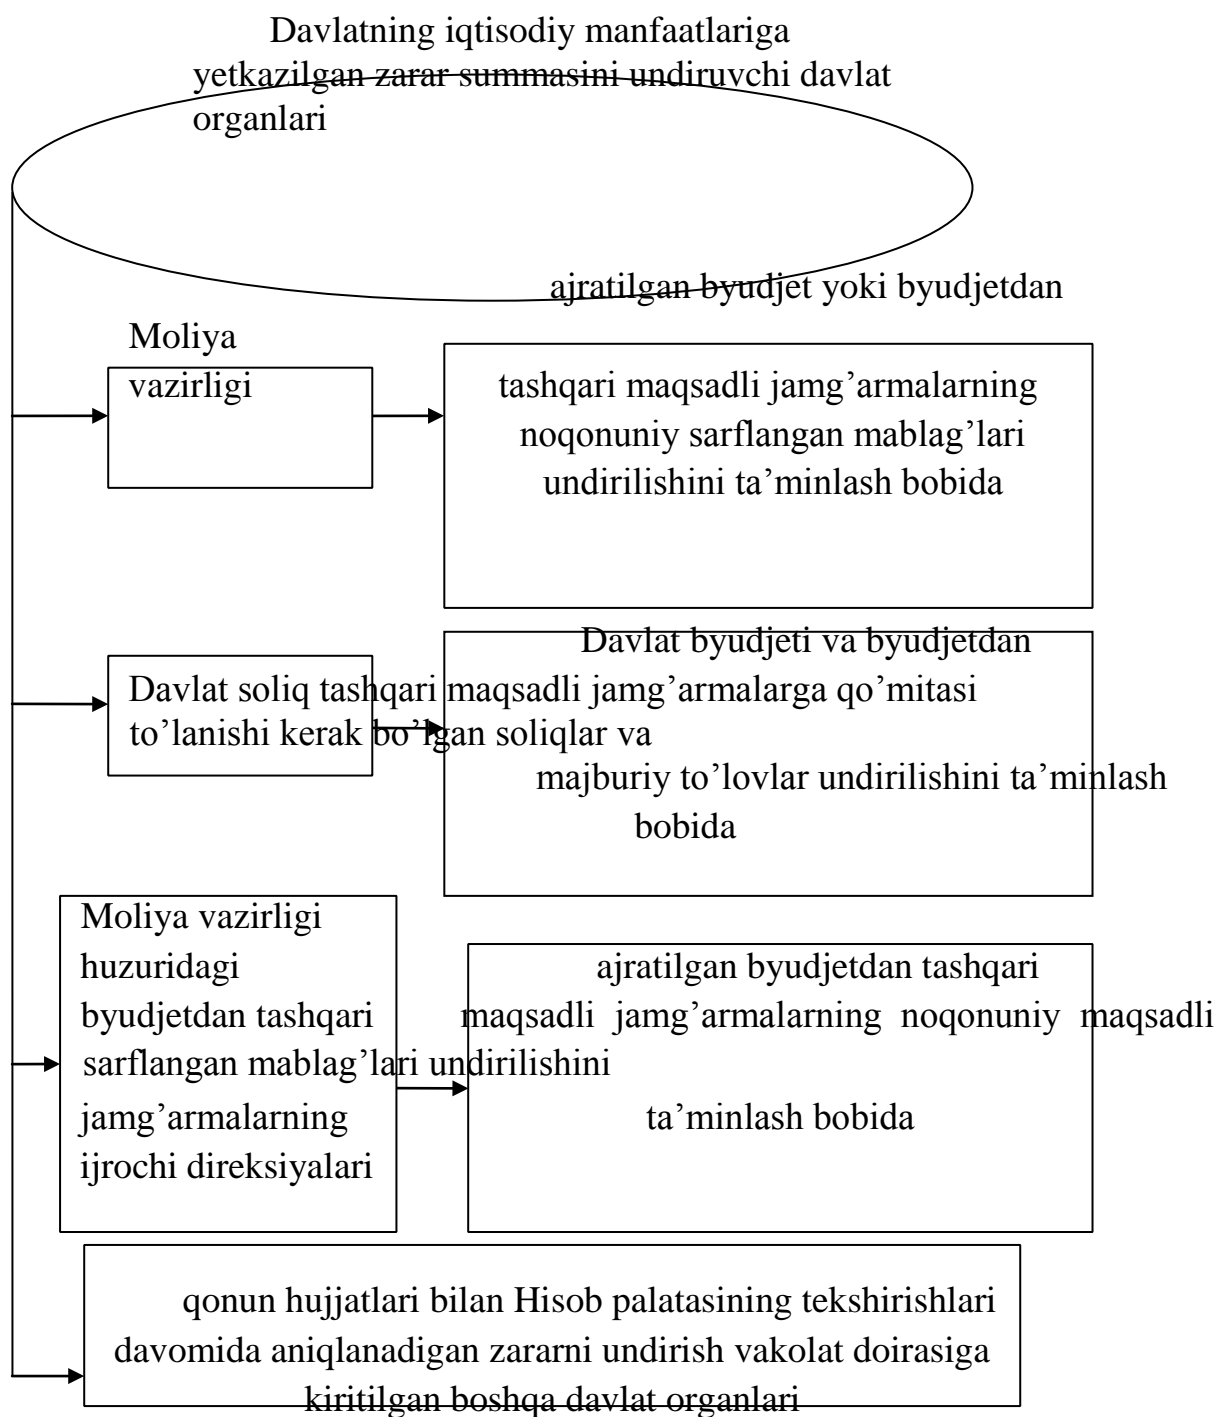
Davlatning iqtisodiy manfaatlariga yetkazilgan zarar summasini undiruvchi davlat organlari

Moliya vazirligi

ajratilgan byudjet yoki byudjetdan tashqari maqsadli jamg'armalarning noqonuniy sarflangan mablag'lari undirilishini ta'minlash bobida

Davlat soliq qo'mitasi

Davlat byudjeti va byudjetdan tashqari maqsadli jamg'armalarga to'lanishi kerak bo'lgan soliqlar va majburiy to'lovlar undirilishini ta'minlash bobida

Moliya vazirligi huzuridagi byudjetdan tashqari maqsadli jamg'armalarning ijrochi direksiyalari

ajratilgan byudjetdan tashqari maqsadli jamg'armalarning noqonuniy sarflangan mablag'lari undirilishini ta'minlash bobida

qonun hujjatlari bilan Hisob palatasining tekshirishlari davomida aniqlanadigan zararni undirish vakolat doirasiga kiritilgan boshqa davlat organlari